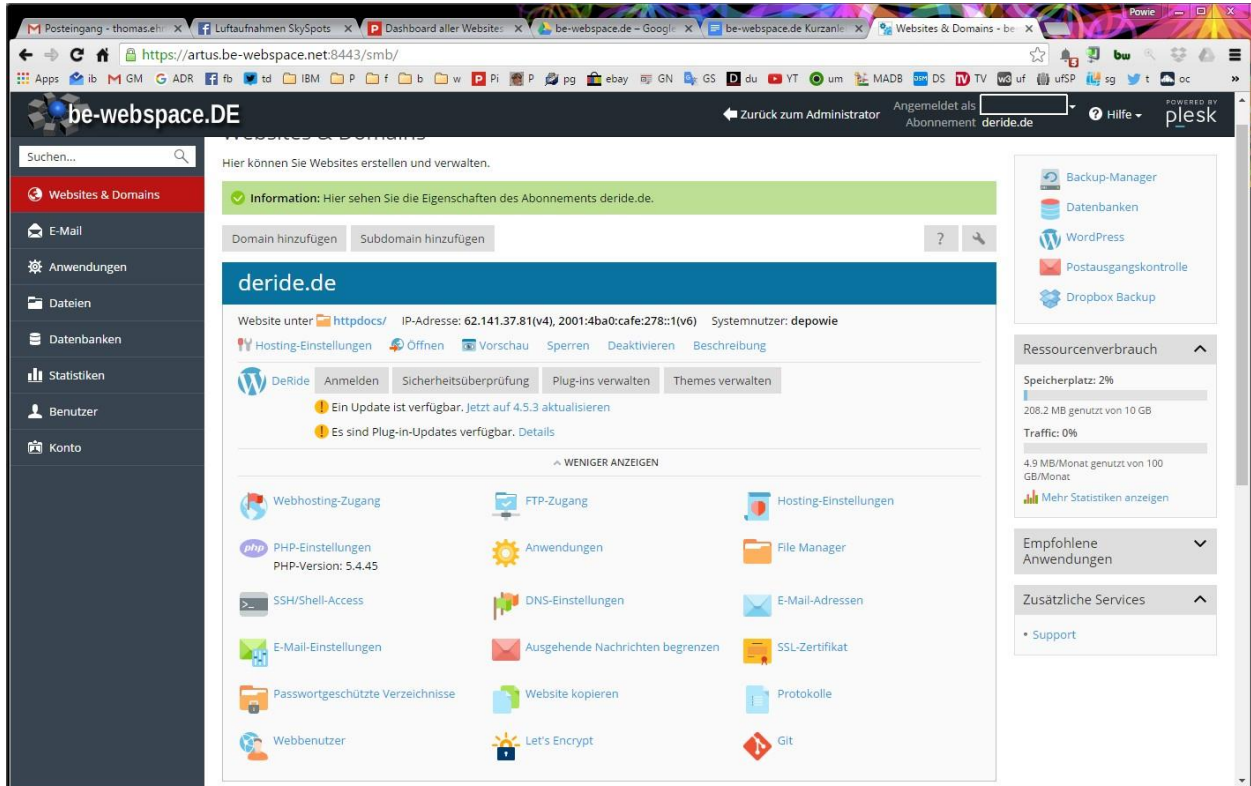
Posteingang - thomas.eh | Luftaufnahmen SkySpots | Dashboard aller Websites | be-webspace.de – Google | be-webspace.de Kurzanle | Websites & Domains - be

Powie

https://artus.be-webspace.net:8443/smb/

Apps ib GM G ADR fb td IBM P f b w Pi P pg ebay GN GS du YT um MADB DS TV uf ufSP sg t oc

be-webspace.DE

Zurück zum Administrator

Angemeldet als
Abonnement deride.de

Hilfe

POWERED BY plesk

Suchen...

Websites & Domains
E-Mail
Anwendungen
Dateien
Datenbanken
Statistiken
Benutzer
Konto

Websites & Domains

Hier können Sie Websites erstellen und verwalten.

Information: Hier sehen Sie die Eigenschaften des Abonnements deride.de.

Domain hinzufügen | Subdomain hinzufügen

deride.de

Website unter httpdocs/ IP-Adresse: 62.141.37.81(v4), 2001:4ba0:cafe:278::1(v6) Systemnutzer: depowie

Hosting-Einstellungen Öffnen Vorschau Sperren Deaktivieren Beschreibung

DeRide Anmelden Sicherheitsüberprüfung Plug-ins verwalten Themes verwalten

Ein Update ist verfügbar. Jetzt auf 4.5.3 aktualisieren

Es sind Plug-in-Updates verfügbar. Details

WENIGER ANZEIGEN

Webhosting-Zugang
FTP-Zugang
Hosting-Einstellungen
PHP-Einstellungen
PHP-Version: 5.4.45
Anwendungen
File Manager
SSH/Shell-Access
DNS-Einstellungen
E-Mail-Adressen
E-Mail-Einstellungen
Ausgehende Nachrichten begrenzen
SSL-Zertifikat
Passwortgeschützte Verzeichnisse
Website kopieren
Protokolle
Webbenutzer
Let's Encrypt
Git

Backup-Manager
Datenbanken
WordPress
Postausgangskontrolle
Dropbox Backup

Ressourcenverbrauch

Speicherplatz: 2%
208.2 MB genutzt von 10 GB
Traffic: 0%
4.9 MB/Monat genutzt von 100 GB/Monat
Mehr Statistiken anzeigen

Empfohlene Anwendungen

Zusätzliche Services

• Support